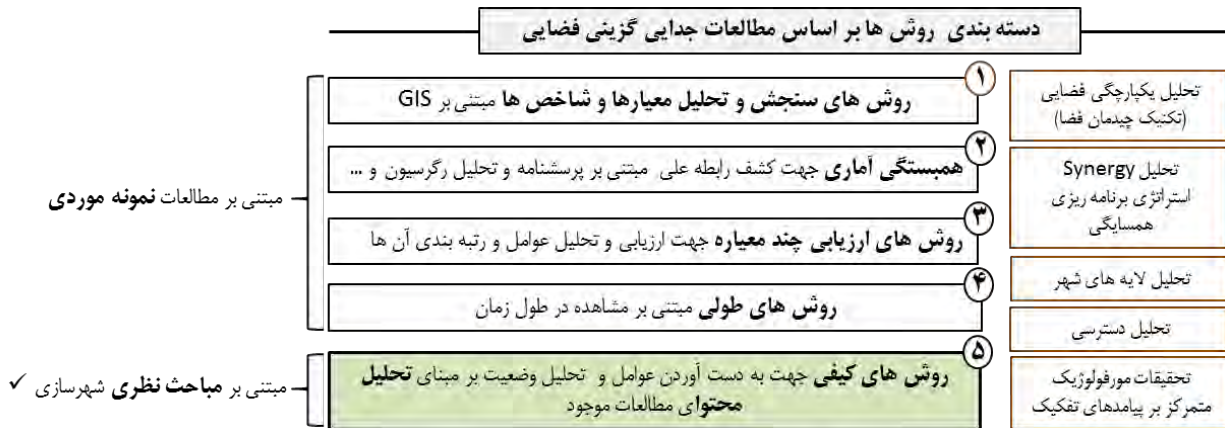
دسته بندی روش ها بر اساس مطالعات جدایی گزینی فضایی

تحلیل یکپارچگی فضایی (تکنیک چیدمان فضا)

تحلیل Synergy استراتژی برنامه ریزی همسایگی

تحلیل لایه های شهر

تحلیل دسترسی

تحقیقات مورفولوژیک متمرکز بر پیامدهای تفکیک

۱ روش های سنجش و تحلیل معیارها و شاخص ها مبتنی بر GIS

۲ همبستگی آماری جهت کشف رابطه علی مبتنی بر پرسشنامه و تحلیل رگرسیون و ...

۳ روش های ارزیابی چند معیاره جهت ارزیابی و تحلیل عوامل و رتبه بندی آن ها

۴ روش های طولی مبتنی بر مشاهده در طول زمان

۵ روش های کیفی جهت به دست آوردن عوامل و تحلیل وضعیت بر مبنای تحلیل محتوای مطالعات موجود

مبتنی بر مطالعات نمونه موردی

✓ مبتنی بر مباحث نظری شهرسازی